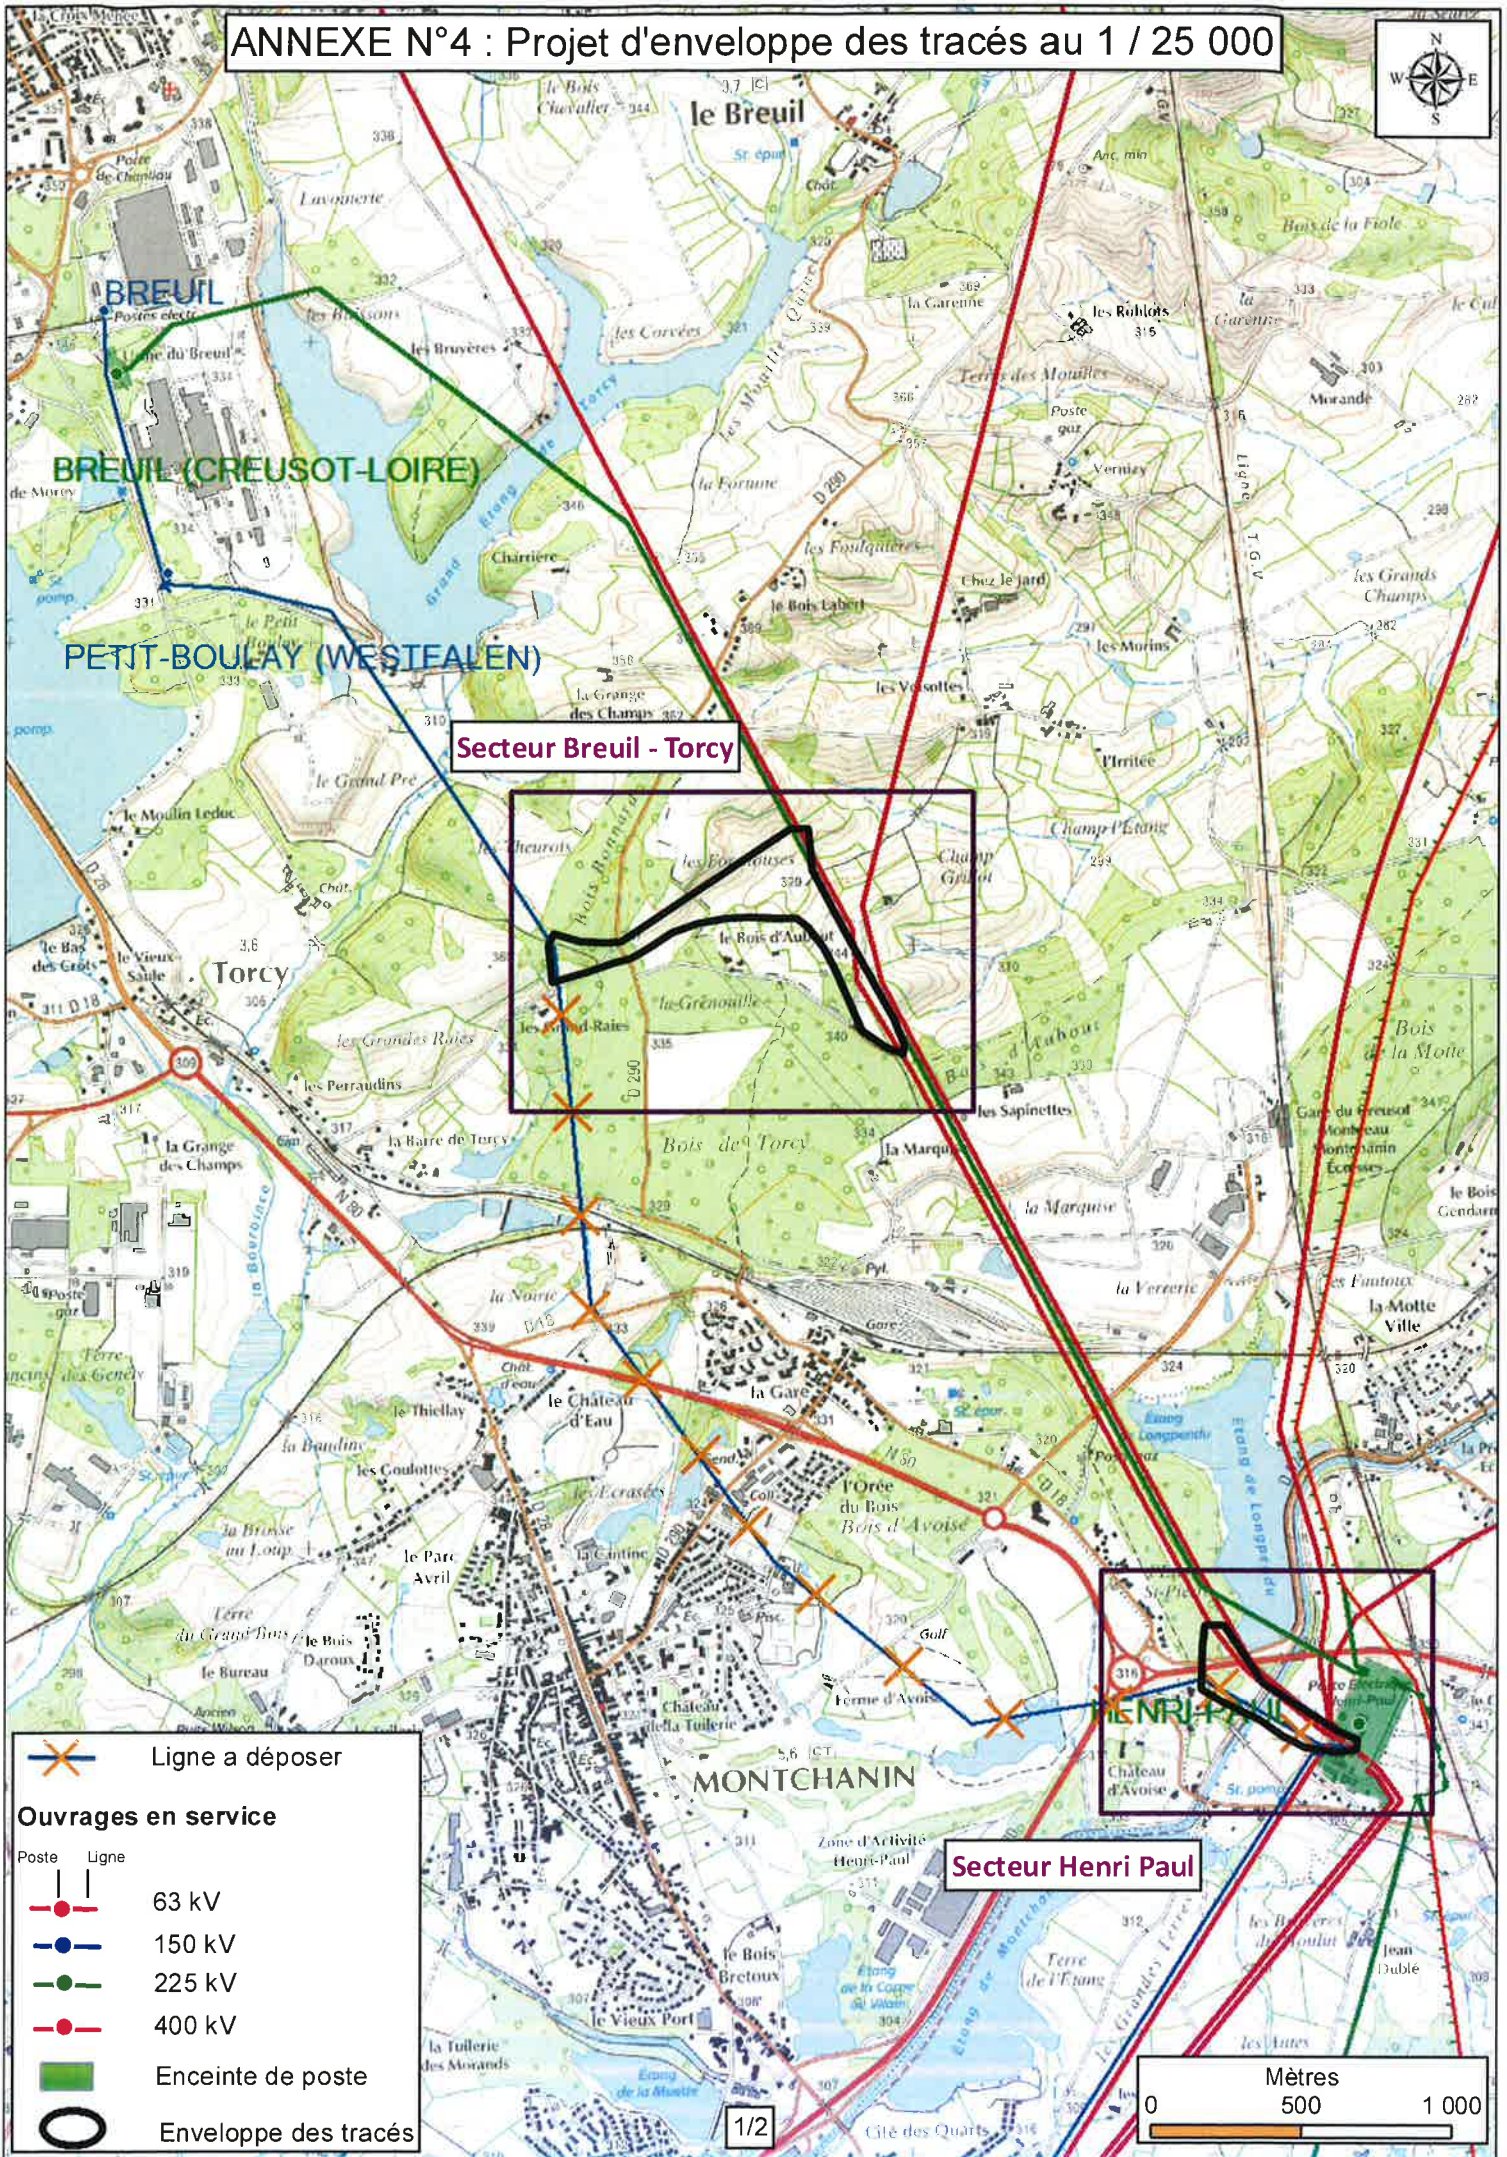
ANNEXE N°4 : Projet d'enveloppe des tracés au 1 / 25 000

N
W E
S

le Breuil
le Bois Chevalier
BREUIL
BREUIL (CREUSOT-LOIRE)
PETIT-BOULAY (WESTFALEN)
Secteur Breuil - Torcy
Torcy
les Corvées
la Garenne
les Roblots
Terres des Mouilles
Morande
Vernizy
la Fortune
les Foulquières
Chez le Jard
le Bois Labert
les Morins
les Grands Champs
les Voisottes
la Grange des Champs
l'Ermitage
Champ l'Etang
le Grand Pré
le Moulin Leduc
les Theurots
le Bois d'Aubout
la Grenouille
Bois de Torcy
les Grandes Raies
les Perraudins
la Barre de Torcy
la Grange des Champs
la Marquise
la Verrerie
la Motte Ville
la Noue
le Château d'Eau
la Gare
l'Orée du Bois
Bois d'Avoise
la Baudine
les Goulottes
la Brosse au Loup
le Parc Avril
le Bureau
Ferme d'Avoise
HENRI-PAUL
Château d'Avoise
MONTCHANIN
Secteur Henri Paul
Zone d'Activité Henri-Paul
le Bois Bretoux
le Vieux Port
la Tuilerie des Morands
Cité des Quarts
Bois de la Fiole
Ligne T.G.V.
les Sapinettes
Bois de la Motte

Ligne a déposer
Ouvrages en service
Poste Ligne
63 kV
150 kV
225 kV
400 kV
Enceinte de poste
Enveloppe des tracés

Mètres
0 500 1 000

1/2